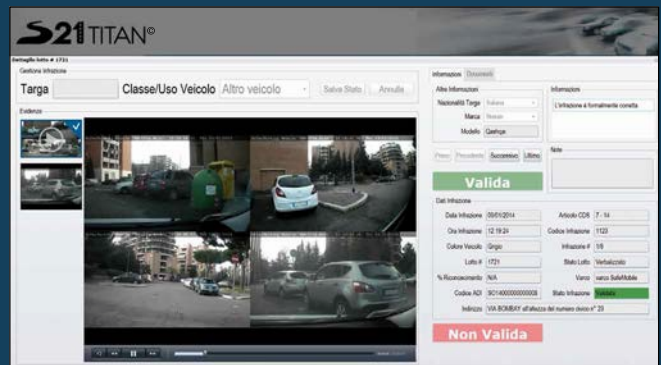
S21TITAN®

Dettaglio lotto # 1721

Gestione Infrazione

Targa

Classe/Uso Veicolo

Altro veicolo

Salva Stato

Annulla

Evidenze

Informazioni

Documenti

Altre Informazioni

Nazionalità Targa

Italiana

Marca

Nissan

Modello

Qashqai

Informazioni

L'infrazione è formalmente corretta

Primo

Precedente

Successivo

Ultimo

Note

Valida

Dati Infrazione

Data Infrazione

03/01/2014

Articolo CDS

7 - 14

Ora Infrazione

12:19:24

Codice Infrazione

1123

Colore Veicolo

Grigio

Infrazione #

1/8

Lotto #

1721

Stato Lotto

Verbalizzato

% Riconoscimento

N/A

Varco

varco SafeMobile

Codice ADI

SC1400000000008

Stato Infrazione

Validata

Indirizzo

VIA BOMBAY all'altezza del numero civico n° 23

Non Valida